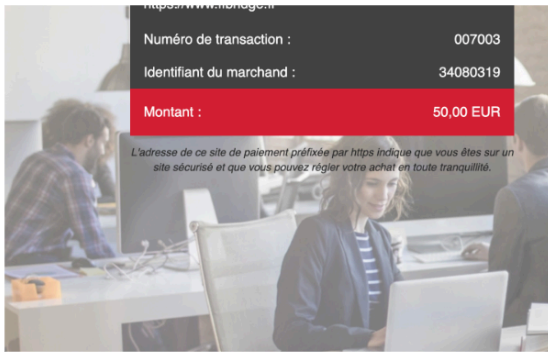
https://www.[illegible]

Numéro de transaction : 007003

Identifiant du marchand : 34080319

Montant : 50,00 EUR

L'adresse de ce site de paiement préfixée par https indique que vous êtes sur un site sécurisé et que vous pouvez régler votre achat en toute tranquillité.